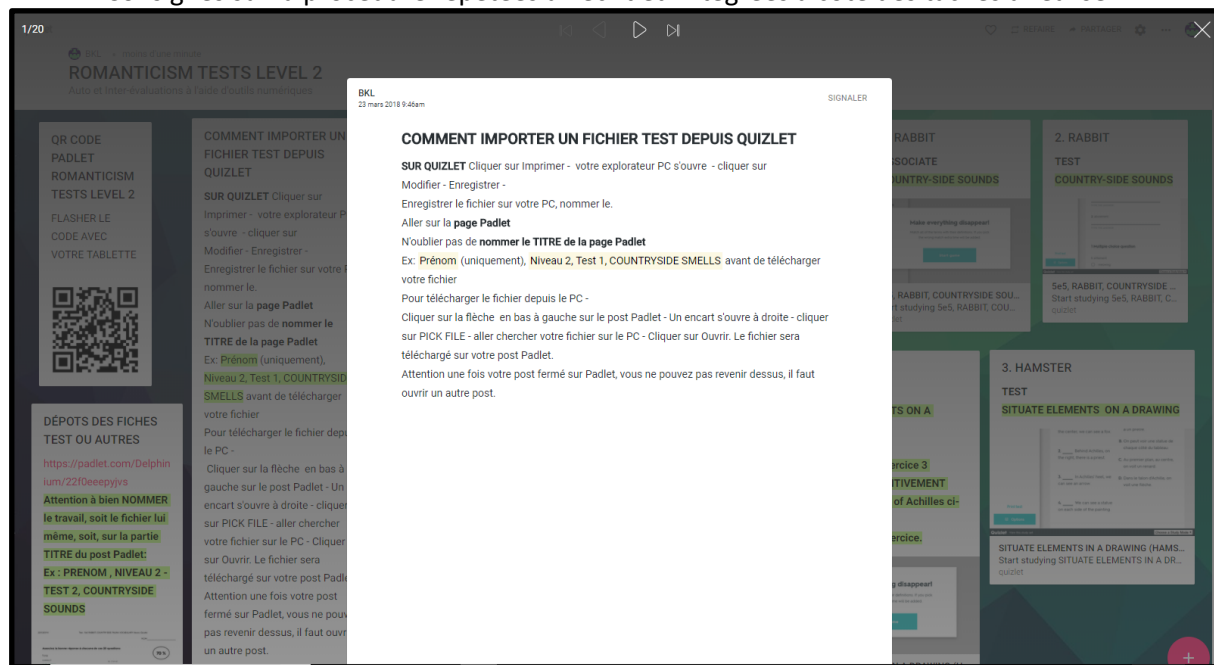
1/20

BKL · Modifié il y a une minute
ROMANTICISM TESTS LEVEL 2
Auto et inter-évaluations à l'aide d'outils numériques

REMIXER   PARTAGER

QR CODE PADLET ROMANTICISM TESTS LEVEL 2
FLASHER LE CODE AVEC VOTRE TABLETTE

DÉPOTS DES FICHES TEST OU AUTRES
https://padlet.com/Delphinium/22f0eeepyjvs
Attention à bien NOMMER le travail, soit le fichier lui même, soit, sur la partie TITRE du post Padlet:
Ex : PRENOM , NIVEAU 2 - TEST 2, COUNTRYSIDE SOUNDS

COMMENT IMPORTER UN FICHIER TEST DEPUIS QUIZLET
SUR QUIZLET Cliquer sur Imprimer - votre explorateur PC s'ouvre - cliquer sur Modifier - Enregistrer - Enregistrer le fichier sur votre PC, nommer le.
Aller sur la page Padlet
N'oublier pas de nommer le TITRE de la page Padlet
Ex: Prénom (uniquement), Niveau 2, Test 1, COUNTRYSIDE SMELLS avant de télécharger votre fichier
Pour télécharger le fichier depuis le PC -
Cliquer sur la flèche en bas à gauche sur le post Padlet - Un encart s'ouvre à droite - cliquer sur PICK FILE - aller chercher votre fichier sur le PC - Cliquer sur Ouvrir. Le fichier sera téléchargé sur votre post Padlet.
Attention une fois votre post fermé sur Padlet, vous ne pouvez pas revenir dessus, il faut ouvrir un autre post.

BKL
23 mars 2018 9:46am
SIGNALER

COMMENT IMPORTER UN FICHIER TEST DEPUIS QUIZLET

SUR QUIZLET Cliquer sur Imprimer - votre explorateur PC s'ouvre - cliquer sur Modifier - Enregistrer -
Enregistrer le fichier sur votre PC, nommer le.
Aller sur la page Padlet
N'oublier pas de nommer le TITRE de la page Padlet
Ex: Prénom (uniquement), Niveau 2, Test 1, COUNTRYSIDE SMELLS avant de télécharger votre fichier
Pour télécharger le fichier depuis le PC -
Cliquer sur la flèche en bas à gauche sur le post Padlet - Un encart s'ouvre à droite - cliquer sur PICK FILE - aller chercher votre fichier sur le PC - Cliquer sur Ouvrir. Le fichier sera téléchargé sur votre post Padlet.
Attention une fois votre post fermé sur Padlet, vous ne pouvez pas revenir dessus, il faut ouvrir un autre post.

RABBIT
SSOCIATE
UNTRY-SIDE SOUNDS
Make everything disappear
RABBIT, COUNTRYSIDE SOU...
rt studying 5e5, RABBIT, COU...

2. RABBIT
TEST
COUNTRY-SIDE SOUNDS
5e5, RABBIT, COUNTRYSIDE ...
Start studying 5e5, RABBIT, C...
quizlet

TS ON A
ercice 3
TIVEMENT
of Achilles ci-
ercice.
g disappear!

3. HAMSTER
TEST
SITUATE ELEMENTS ON A DRAWING
SITUATE ELEMENTS IN A DRAWING (HAMS...
Start studying SITUATE ELEMENTS IN A DR...
quizlet